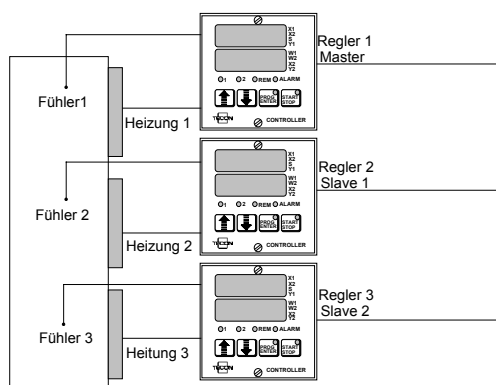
X1
X2
S
Y1

W1
W2
X2
Y2

O1 O2 OREM OALARM

PROG ENTER
START STOP

TECON
CONTROLLER

Regler 1
Master

Fühler1

Heizung 1

X1
X2
S
Y1

W1
W2
X2
Y2

O1 O2 OREM OALARM

PROG ENTER
START STOP

TECON
CONTROLLER

Regler 2
Slave 1

Fühler 2

Heizung 2

X1
X2
S
Y1

W1
W2
X2
Y2

O1 O2 OREM OALARM

PROG ENTER
START STOP

TECON
CONTROLLER

Regler 3
Slave 2

Fühler 3

Heitung 3